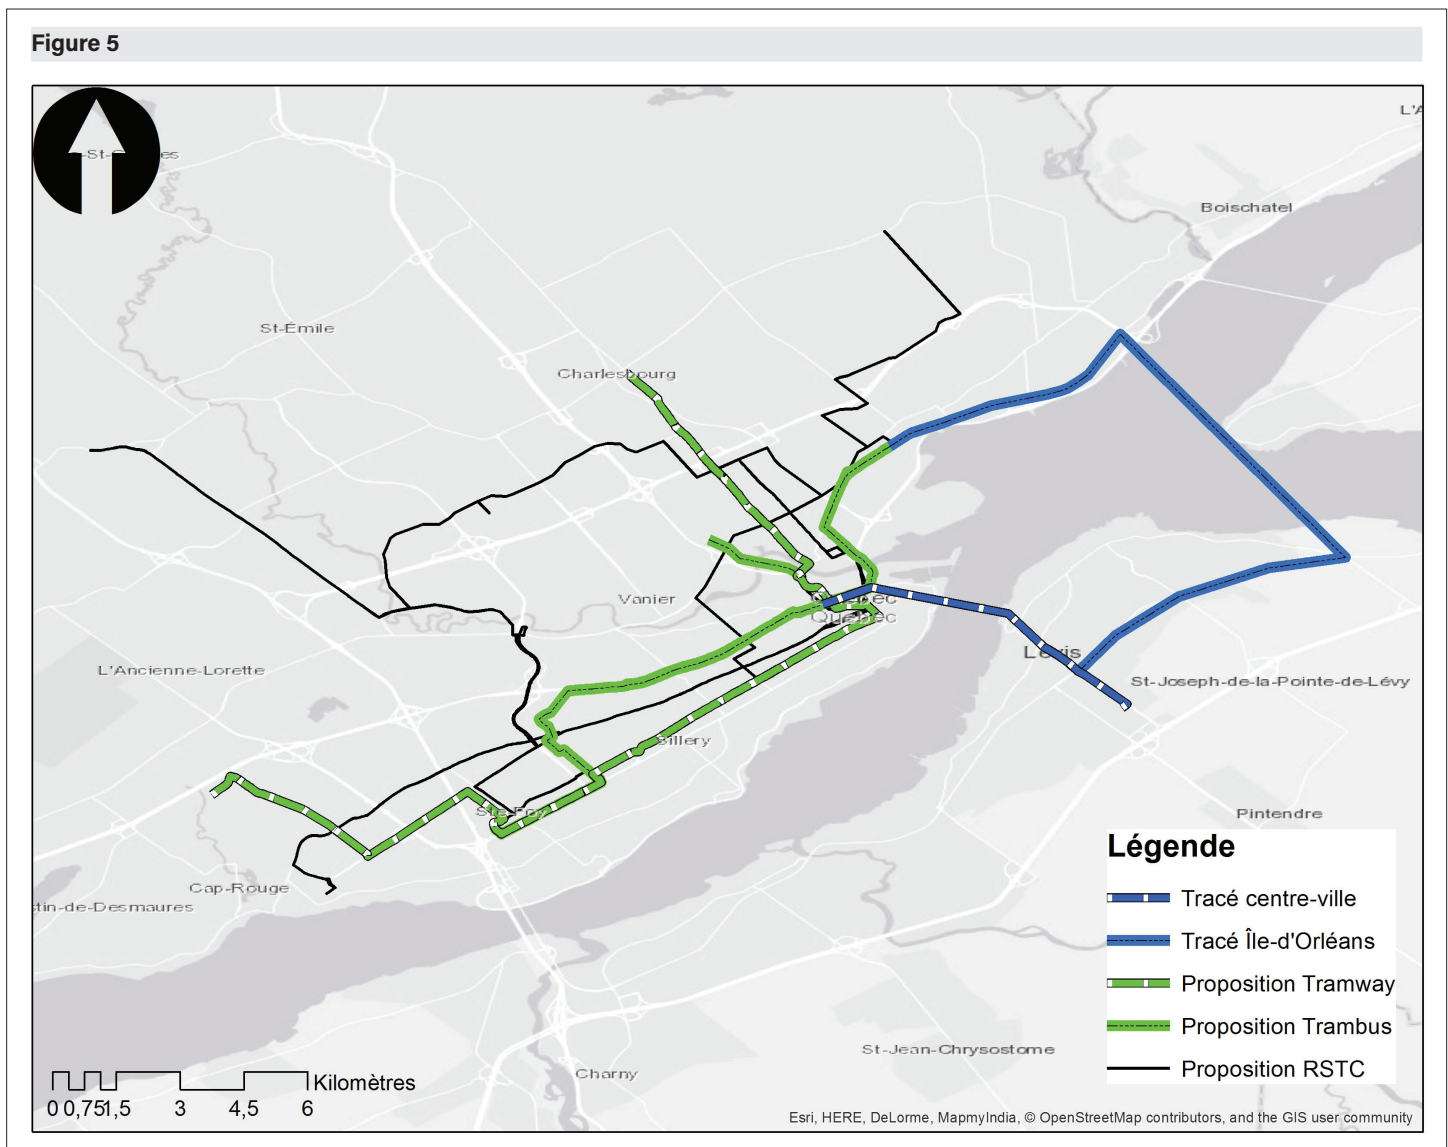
Figure 5

L'A

St-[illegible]es

Boischatel

St-Émile

Charlesbourg

Vanier

Québec

Québec

Lévis

L'Ancienne-Lorette

St-Joseph-de-la-Pointe-de-Lévy

Sillery

Ste-Foy

Pintendre

Cap-Rouge

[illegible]tin-de-Desmaures

St-Jean-Chrysostome

Charny

Légende

Tracé centre-ville

Tracé Île-d'Orléans

Proposition Tramway

Proposition Trambus

Proposition RSTC

0 0,75 1,5 3 4,5 6 Kilomètres

Esri, HERE, DeLorme, MapmyIndia, © OpenStreetMap contributors, and the GIS user community